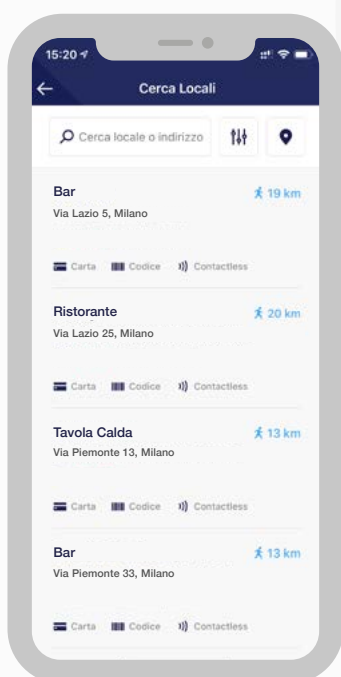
15:20

Cerca Locali

Cerca locale o indirizzo

Bar
Via Lazio 5, Milano
19 km
Carta Codice Contactless

Ristorante
Via Lazio 25, Milano
20 km
Carta Codice Contactless

Tavola Calda
Via Piemonte 13, Milano
13 km
Carta Codice Contactless

Bar
Via Piemonte 33, Milano
13 km
Carta Codice Contactless